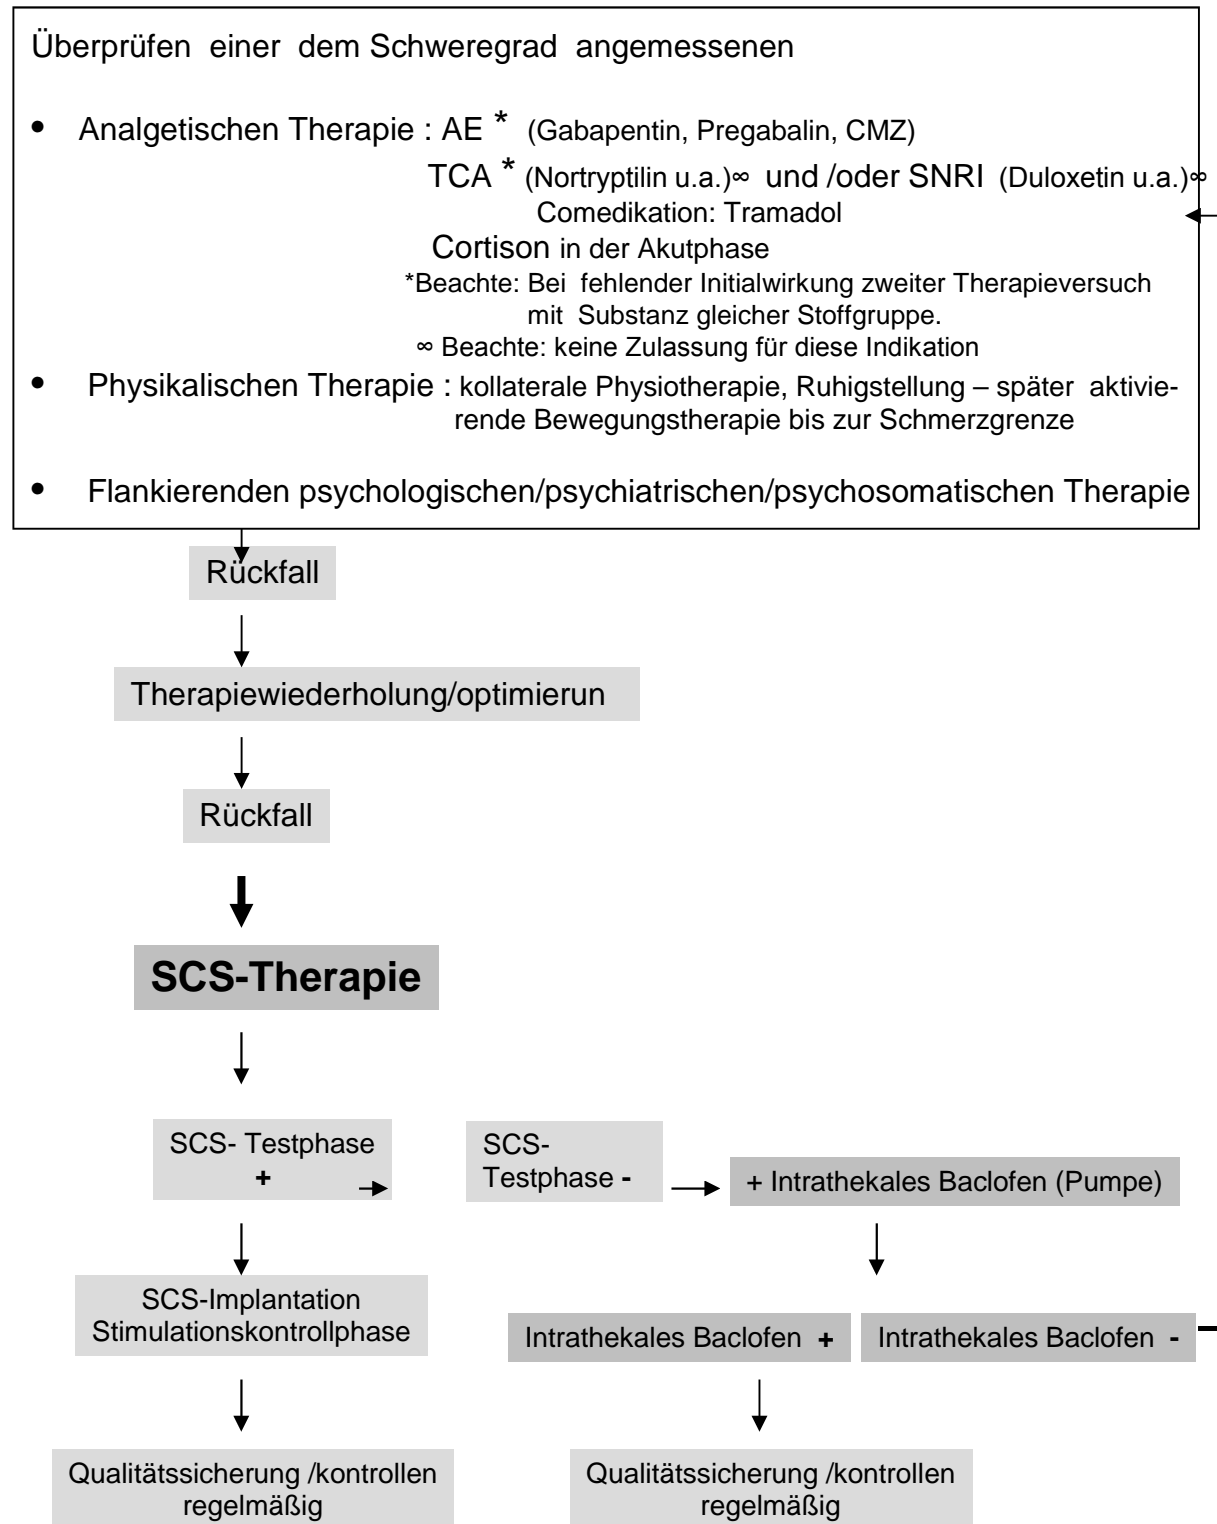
Überprüfen einer dem Schweregrad angemessenen

• Analgetischen Therapie : AE * (Gabapentin, Pregabalin, CMZ)
TCA * (Nortryptilin u.a.)∞ und /oder SNRI (Duloxetin u.a.)∞
Comedikation: Tramadol
Cortison in der Akutphase
*Beachte: Bei fehlender Initialwirkung zweiter Therapieversuch mit Substanz gleicher Stoffgruppe.
∞ Beachte: keine Zulassung für diese Indikation
• Physikalischen Therapie : kollaterale Physiotherapie, Ruhigstellung – später aktivierende Bewegungstherapie bis zur Schmerzgrenze

• Flankierenden psychologischen/psychiatrischen/psychosomatischen Therapie

Rückfall

Therapiewiederholung/optimierun

Rückfall

SCS-Therapie

SCS- Testphase +

SCS- Testphase -

+ Intrathekales Baclofen (Pumpe)

SCS-Implantation Stimulationskontrollphase

Intrathekales Baclofen +

Intrathekales Baclofen -

Qualitätssicherung /kontrollen regelmäßig

Qualitätssicherung /kontrollen regelmäßig